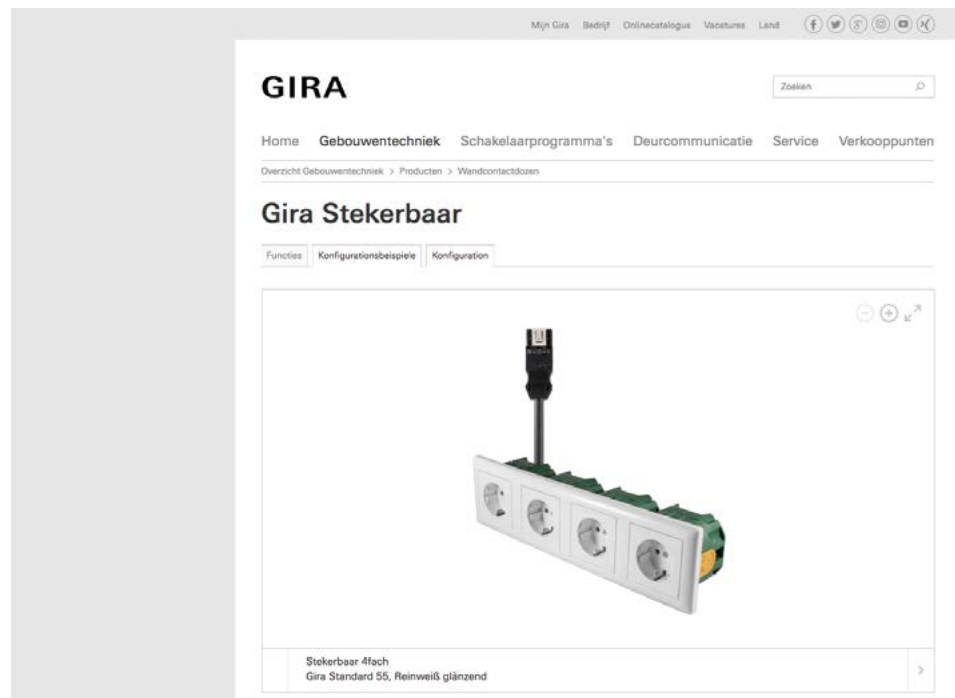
Mijn Gira Bedrijf Onlinecatalogus Vacatures Land

GIRA

Zoeken

Home Gebouwentechniek Schakelaarprogramma's Deurcommunicatie Service Verkooppunten

Overzicht Gebouwentechniek > Producten > Wandcontactdozen

Gira Stekerbaar

Functies Konfigurationsbeispiele Konfiguration

Stekerbaar 4fach
Gira Standard 55, Reinweiß glänzend